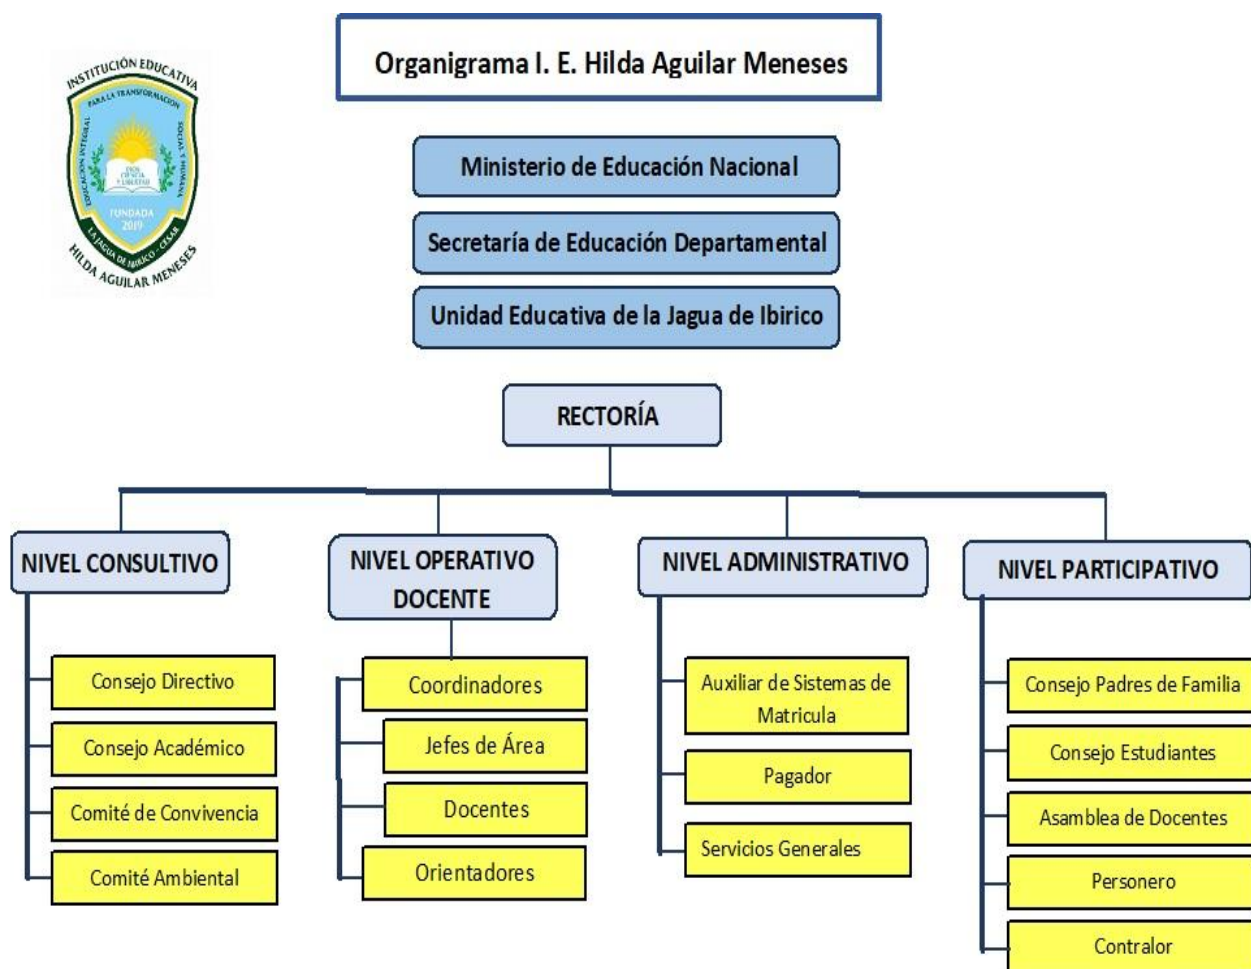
INSTITUCIÓN EDUCATIVA
PARA LA TRANSFORMACIÓN
EDUCACIÓN INTEGRAL
SOCIAL Y HUMANA
DIOS
CIENCIA
Y LIBERTAD
FUNDADA
2019
LA JAGUA DE IBIRICO - CESAR
HILDA AGUILAR MENESES

Organigrama I. E. Hilda Aguilar Meneses

Ministerio de Educación Nacional

Secretaría de Educación Departamental

Unidad Educativa de la Jagua de Ibirico

RECTORÍA

NIVEL CONSULTIVO

Consejo Directivo

Consejo Académico

Comité de Convivencia

Comité Ambiental

NIVEL OPERATIVO DOCENTE

Coordinadores

Jefes de Área

Docentes

Orientadores

NIVEL ADMINISTRATIVO

Auxiliar de Sistemas de Matricula

Pagador

Servicios Generales

NIVEL PARTICIPATIVO

Consejo Padres de Familia

Consejo Estudiantes

Asamblea de Docentes

Personero

Contralor